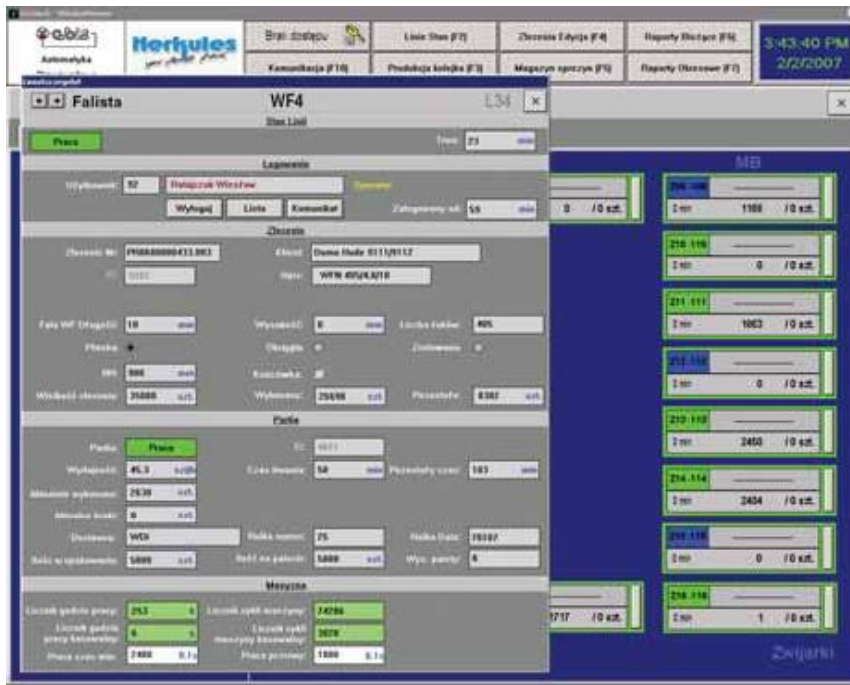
ebla
Automatyka
Herkules
Brak dostępu
Linie Stan (F7)
Zlecenia Edycja (F4)
Raporty Bieżące (F6)
3:43:40 PM
2/2/2007
Komunikacja (F10)
Produkcja bieżąca (F3)
Magazyn sprzęt (F5)
Raporty Okresowe (F7)
Falista
WF4
L34
×
×
Stan Linii
Praca
Czas 23 min
Logowanie
Użytkownik 92 Ratajczak Wiesław Operator
Wyloguj Lista Komunikat
Zalogowany od 59 min
Zlecenie
Zlecenie Nr PH0000000433.003
Klient Dama Rade 8111/8112
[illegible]
Opis WFN 405/4,8/10
Fala WF Długość 10 mm
Wysokość 8 mm
Liczba fałd 405
Płaska
Okrągła
Zaokrąglona
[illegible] 900 mm
Końcówka
Wielkość zlecenia 35000 szt
Wykonane 26690 szt
Pozostało 8302 szt
Partia
Partia Praca
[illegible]
Wydajność 45.3 szt/h
Czas trwania 58 min
Pozostały czas 183 min
Aktualnie wykonane 2630 szt
Aktualne braki 0 szt
Dostawca WDI
Ilość w opakowaniu 5000 szt
Ilość na palecie 5000 szt
Wyp. partii 6
Maszyna
Licznik godzin pracy 253
Licznik cykli maszyny 74286
Licznik godzin pracy bieżący 6
Licznik cykli maszyny bieżący 2678
Praca czas min 2400
Praca przerwy 1800
MB
206-106 2 / 0 szt.
1188 / 0 szt.
0 / 0 szt.
210-110 2 0 / 0 szt.
211-111 2 1063 / 0 szt.
212-112 2 0 / 0 szt.
213-113 2 2450 / 0 szt.
214-114 2 2404 / 0 szt.
215-115 2 0 / 0 szt.
216-116 2 1 / 0 szt.
1717 / 0 szt.
Zwijarki